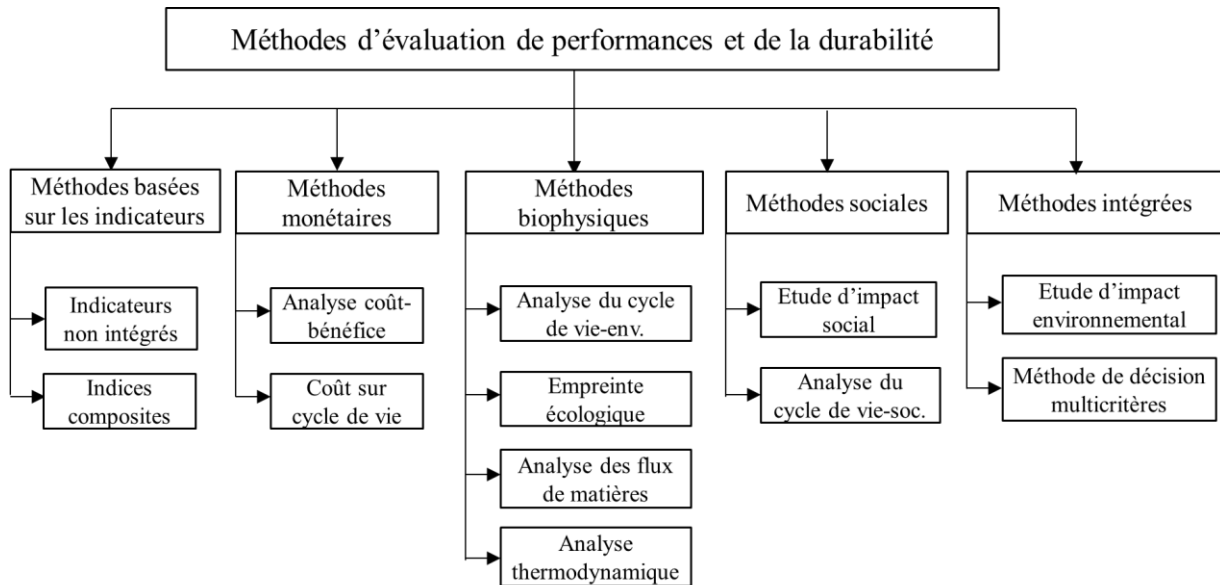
Méthodes d'évaluation de performances et de la durabilité

Méthodes basées sur les indicateurs

Indicateurs non intégrés

Indices composites

Méthodes monétaires

Analyse coût-bénéfice

Coût sur cycle de vie

Méthodes biophysiques

Analyse du cycle de vie-env.

Empreinte écologique

Analyse des flux de matières

Analyse thermodynamique

Méthodes sociales

Etude d'impact social

Analyse du cycle de vie-soc.

Méthodes intégrées

Etude d'impact environnemental

Méthode de décision multicritères